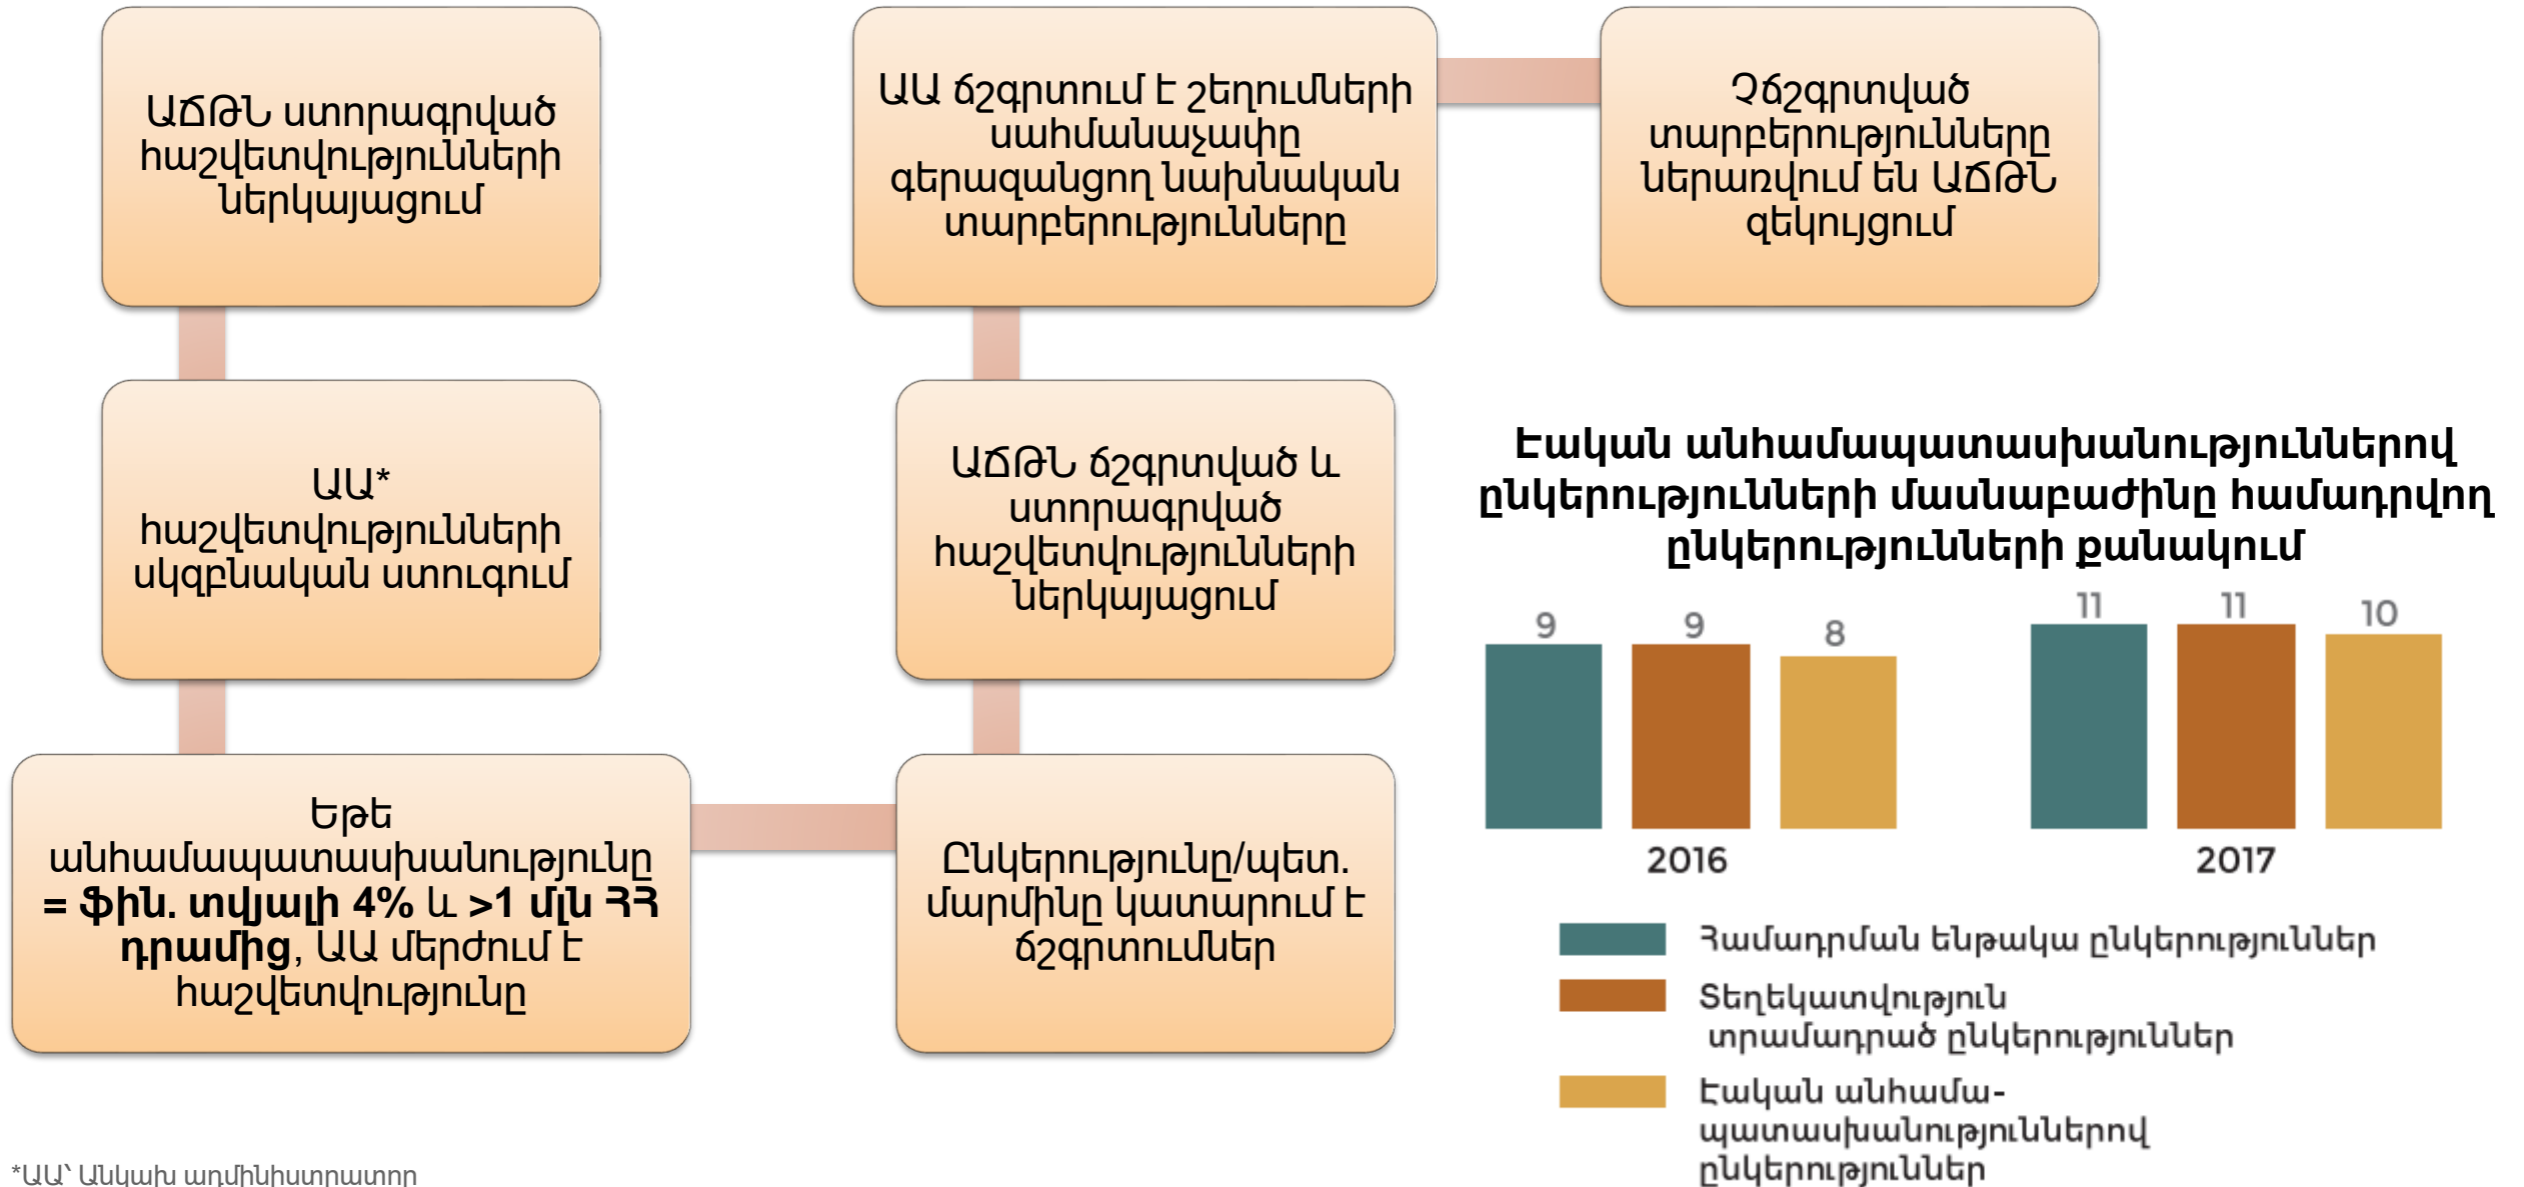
ԱՃԹՆ ստորագրված հաշվետվությունների ներկայացում

ԱԱ* հաշվետվությունների սկզբնական ստուգում

Եթե անհամապատասխանությունը **= ֆին. տվյալի 4% և >1 մլն ՀՀ դրամից**, ԱԱ մերժում է հաշվետվությունը

ԱԱ ճշգրտում է շեղումների սահմանաչափը գերազանցող նախնական տարբերությունները

Չճշգրտված տարբերությունները ներառվում են ԱՃԹՆ զեկույցում

ԱՃԹՆ ճշգրտված և ստորագրված հաշվետվությունների ներկայացում

Ընկերությունը/պետ. մարմինը կատարում է ճշգրտումներ

**Էական անհամապատասխանություններով ընկերությունների մասնաբաժինը համադրվող ընկերությունների քանակում**

9 9 8
2016

11 11 10
2017

Համադրման ենթակա ընկերություններ
Տեղեկատվություն տրամադրած ընկերություններ
Էական անհամա-պատասխանություններով ընկերություններ

*ԱԱ՝ Անկախ ադմինիստրատոր